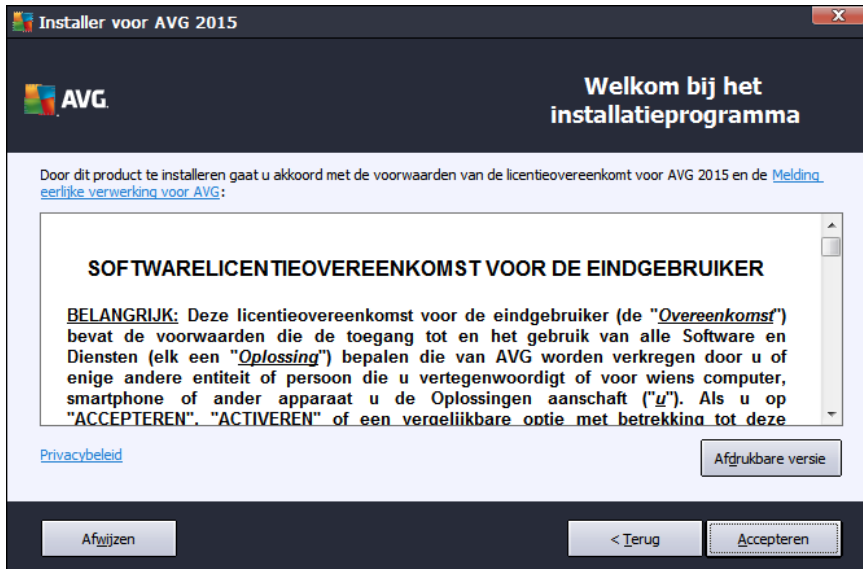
Installer voor AVG 2015

AVG

Welkom bij het installatieprogramma

Door dit product te installeren gaat u akkoord met de voorwaarden van de licentieovereenkomt voor AVG 2015 en de Melding eerlijke verwerking voor AVG:

SOFTWARELICENTIEOVEREENKOMST VOOR DE EINDGEBRUIKER

BELANGRIJK: Deze licentieovereenkomst voor de eindgebruiker (de "Overeenkomst") bevat de voorwaarden die de toegang tot en het gebruik van alle Software en Diensten (elk een "Oplossing") bepalen die van AVG worden verkregen door u of enige andere entiteit of persoon die u vertegenwoordigt of voor wiens computer, smartphone of ander apparaat u de Oplossingen aanschaft ("u"). Als u op "ACCEPTEREN", "ACTIVEREN" of een vergelijkbare optie met betrekking tot deze

Privacybeleid

Afdrukbare versie

Afwijzen

< Terug

Accepteren